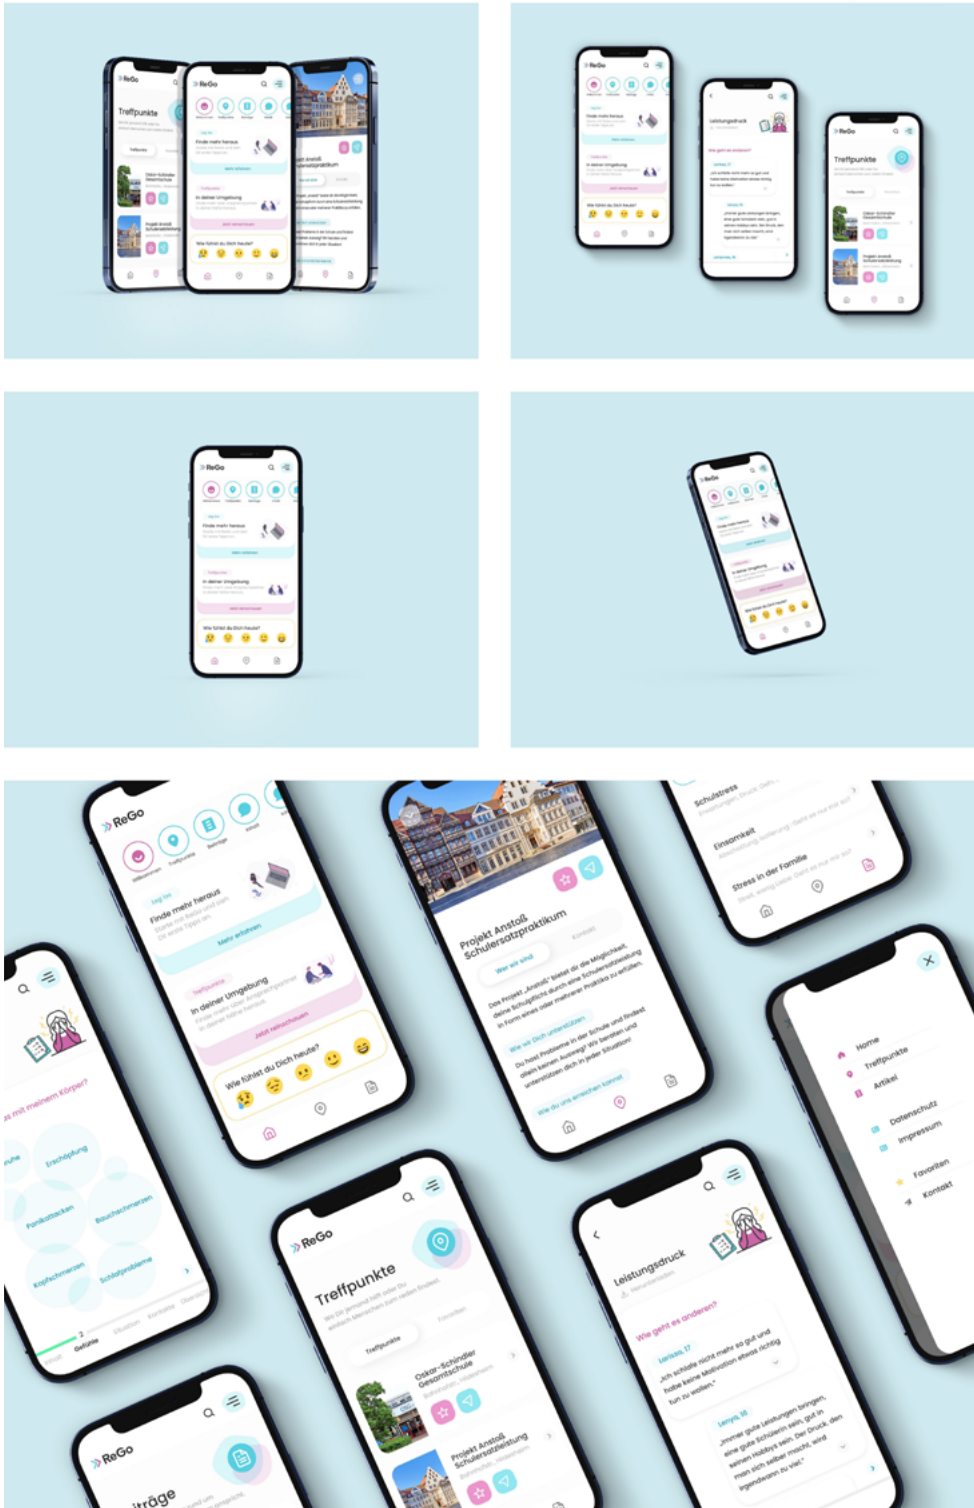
ReGo

Treffpunkte

Finde mehr heraus

In deiner Umgebung

Wie fühlst du Dich heute?

Leistungsdruck

Wie geht es anderen?

Willkommen Treffpunkte Beiträge Inhalt

Leg los

Finde mehr heraus

Mehr erfahren

Treffpunkte

In deiner Umgebung

Jetzt reinschauen

Wie fühlst du Dich heute?

Projekt Anstoß Schulersatzpraktikum

Kontakt

Wer wir sind

Das Projekt „Anstoß" bietet dir die Möglichkeit, deine Schulpflicht durch eine Schulersatzleistung in Form eines oder mehrerer Praktika zu erfüllen.

Wie wir Dich unterstützen

Du hast Probleme in der Schule und findest allein keinen Ausweg? Wir beraten und unterstützen dich in jeder Situation!

Wie du uns erreichen kannst

Schulstress

Einsamkeit

Stress in der Familie

Home

Treffpunkte

Artikel

Datenschutz

Impressum

Favoriten

Kontakt

Was ist mit meinem Körper?

Erschöpfung

Panikattacken

Bauchschmerzen

Kopfschmerzen

Schlafprobleme

Gefühle

Situation

Kontakte

ReGo

Treffpunkte

Treffpunkte

Favoriten

Oskar-Schindler Gesamtschule

Projekt Anstoß Schulersatzleistung

Leistungsdruck

Wie geht es anderen?

Lenius, 17

„Ich schlafe nicht mehr so gut und habe keine Motivation etwas richtig tun zu wollen."

Lenya, 16

„Immer gute Leistungen bringen, eine gute Schülerin sein, gut in seinen Hobbys sein. Der Druck, den man sich selber macht, wird irgendwann zu viel."

ReGo

träge